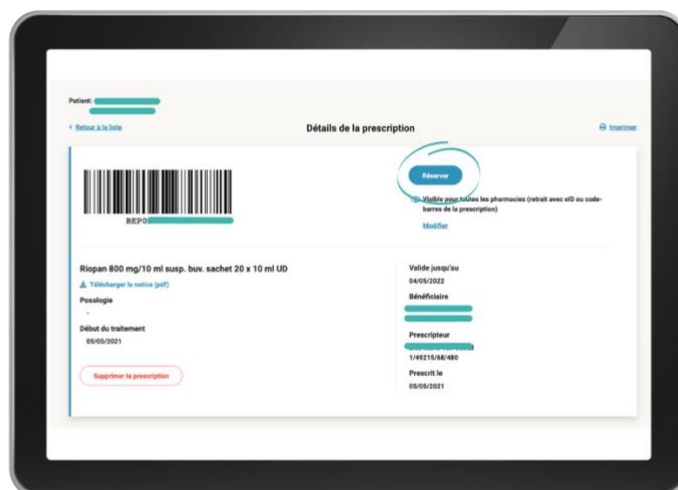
Patient:

< Retour à la liste

Détails de la prescription

Imprimer

BEP0

Réserver

Visible pour toutes les pharmacies (retrait avec eID ou code-barres de la prescription)

Modifier

Riopan 800 mg/10 ml susp. buv. sachet 20 x 10 ml UD

Télécharger la notice (pdf)

Posologie

-

Début du traitement

05/05/2021

Supprimer la prescription

Valide jusqu'au

04/05/2022

Bénéficiaire

Prescripteur

1/49215/68/480

Prescrit le

05/05/2021